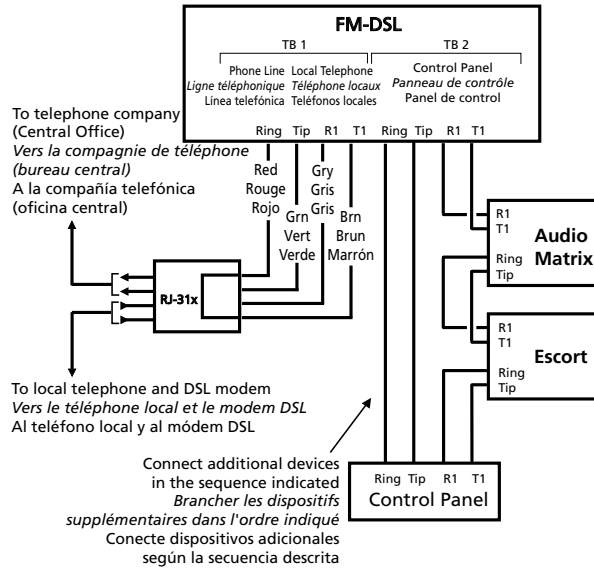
FM-DSL

TB 1

Phone Line
Ligne téléphonique
Línea telefónica

Local Telephone
Téléphone locaux
Teléfonos locales

TB 2

Control Panel
Panneau de contrôle
Panel de control

Ring Tip R1 T1 Ring Tip R1 T1

To telephone company (Central Office)
Vers la compagnie de téléphone (bureau central)
A la compañía telefónica (oficina central)

Red
Rouge
Rojo

Gry
Gris
Gris

Grn
Vert
Verde

Brn
Brun
Marrón

RJ-31x

R1
T1
Ring
Tip
Audio Matrix

R1
T1
Ring
Tip
Escort

To local telephone and DSL modem
Vers le téléphone local et le modem DSL
Al teléfono local y al módem DSL

Connect additional devices in the sequence indicated
Brancher les dispositifs supplémentaires dans l'ordre indiqué
Conecte dispositivos adicionales según la secuencia descrita

Ring Tip R1 T1
Control Panel